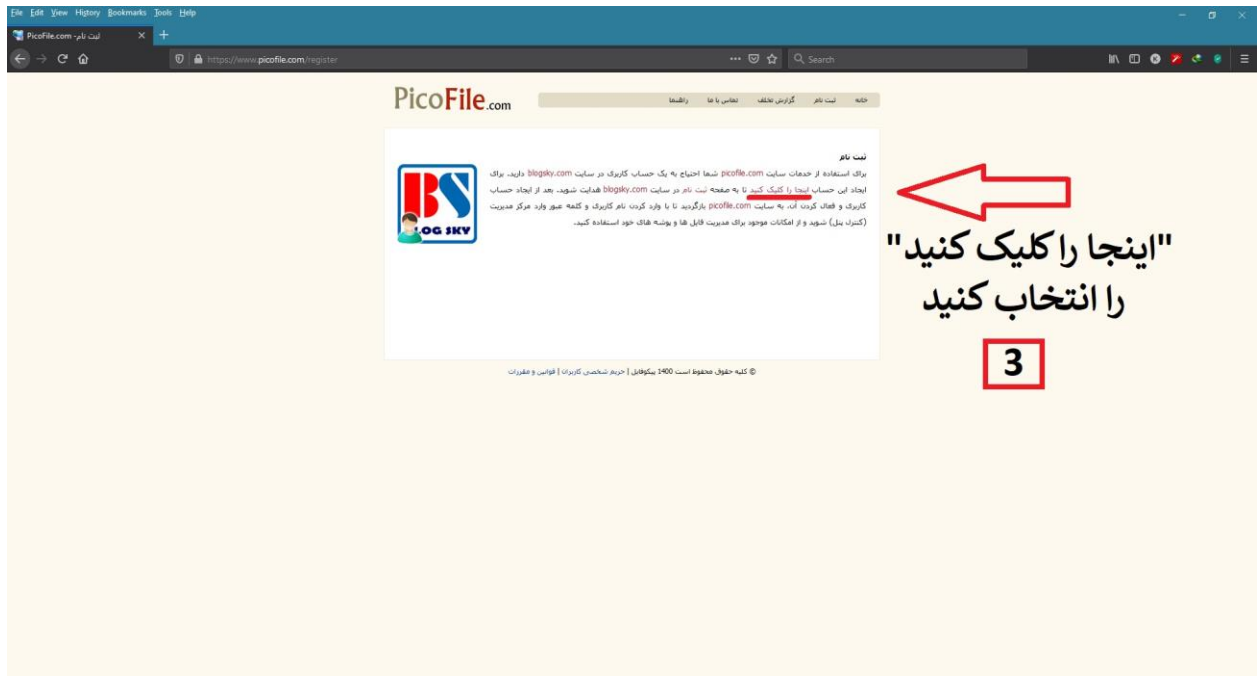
File Edit View History Bookmarks Tools Help

PicoFile.com - ثبت نام

https://www.picofile.com/register

Search

PicoFile.com

خانه ثبت نام گزارش تخلف تماس با ما راهنما

ثبت نام

برای استفاده از خدمات سایت picofile.com شما احتیاج به یک حساب کاربری در سایت blogsky.com دارید. برای ایجاد این حساب اینجا را کلیک کنید تا به صفحه ثبت نام در سایت blogsky.com هدایت شوید. بعد از ایجاد حساب کاربری و فعال کردن آن، به سایت picofile.com بازگردید تا با وارد کردن نام کاربری و کلمه عبور وارد مرکز مدیریت (کنترل پنل) شوید و از امکانات موجود برای مدیریت فایل ها و پوشه های خود استفاده کنید.

BS
LOG SKY

"اینجا را کلیک کنید" را انتخاب کنید

3

© کلیه حقوق محفوظ است 1400 پیکوفایل | حریم شخصی کاربران | قوانین و مقررات